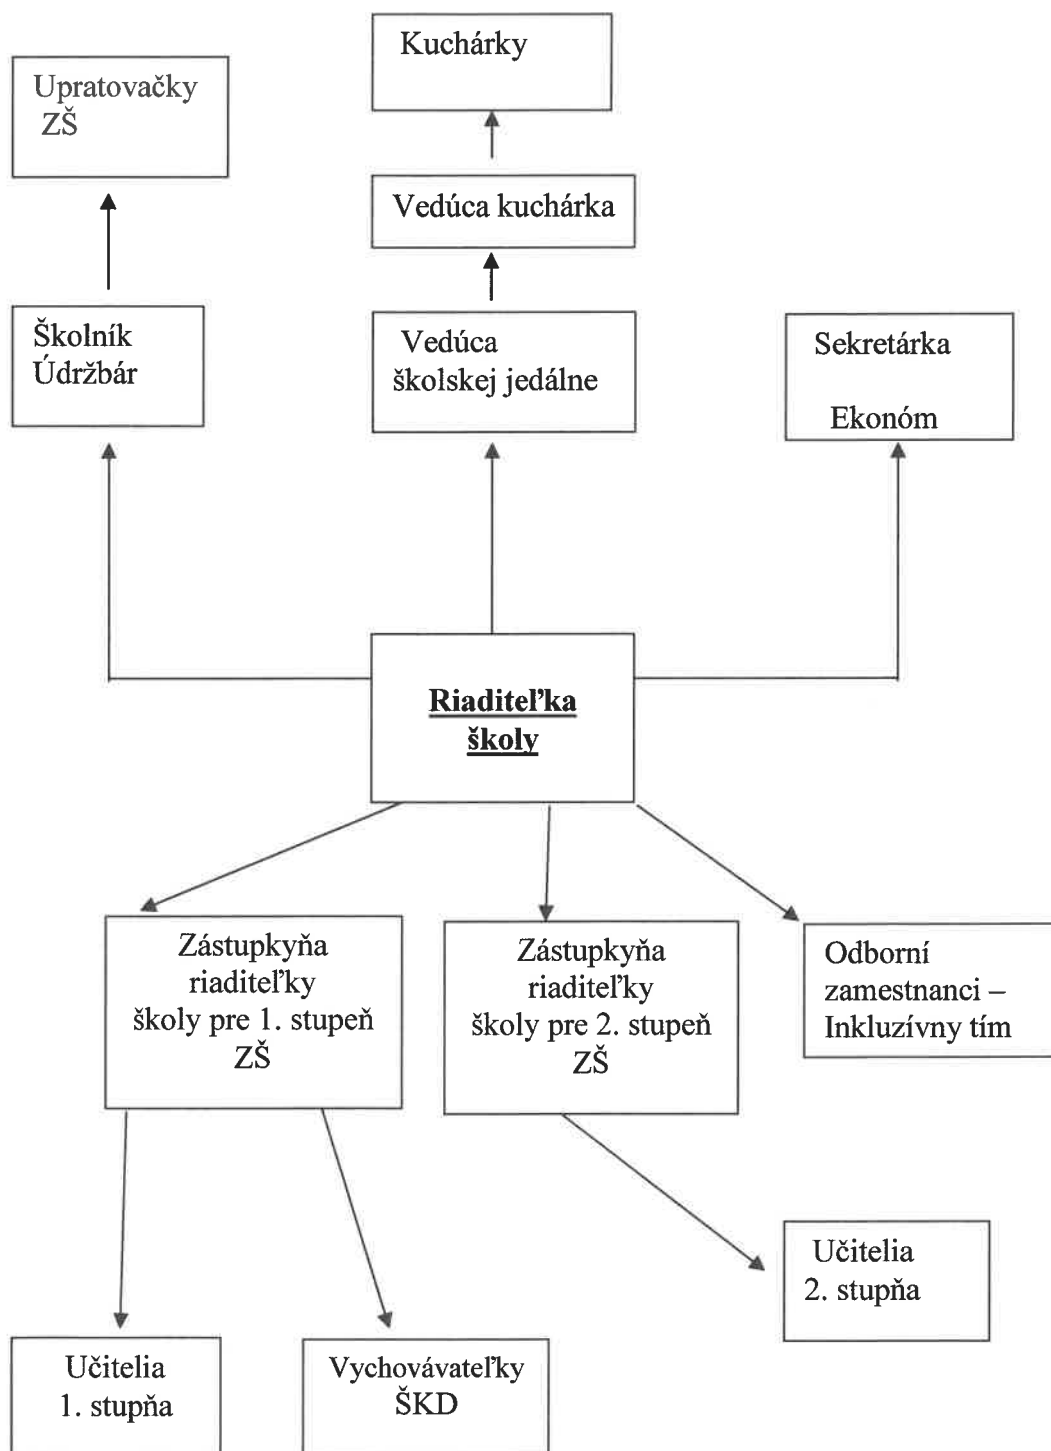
Kuchárky

Upratovačky
ZŠ

Vedúca kuchárka

Školník
Údržbár

Vedúca
školskej jedálne

Sekretárka

Ekonóm

Riaditeľka
školy

Zástupkyňa
riaditeľky
školy pre 1. stupeň
ZŠ

Zástupkyňa
riaditeľky
školy pre 2. stupeň
ZŠ

Odborní
zamestnanci –
Inkluzívny tím

Učitelia
2. stupňa

Učitelia
1. stupňa

Vychovávateľky
ŠKD